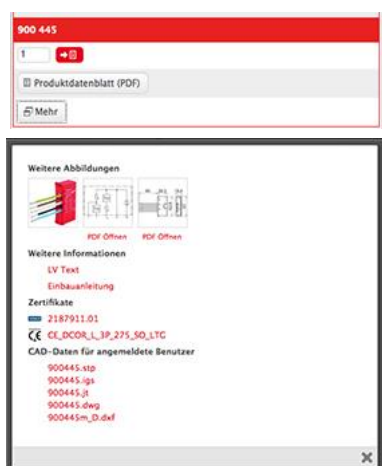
900 445

1

Produktdatenblatt (PDF)

Mehr

Weitere Abbildungen

PDF Öffnen PDF Öffnen

Weitere Informationen

LV Text

Einbauanleitung

Zertifikate

2187911.01

CE_DCOR_L_3P_275_SO_LTC

CAD-Daten für angemeldete Benutzer

900445.stp

900445.igs

900445.jt

900445.dwg

900445m_D.dxf

×